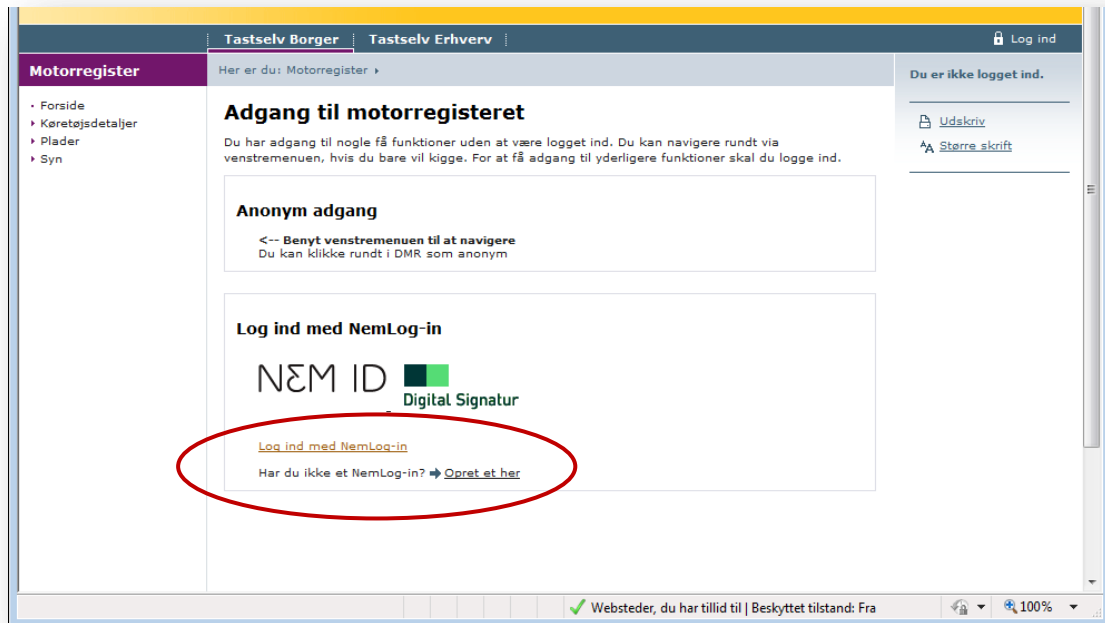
Tastselv Borger | Tastselv Erhverv

Log ind

Motorregister

Her er du: Motorregister

Du er ikke logget ind.

Forside
Køretøjsdetaljer
Plader
Syn

Adgang til motorregisteret

Du har adgang til nogle få funktioner uden at være logget ind. Du kan navigere rundt via venstremenuen, hvis du bare vil kigge. For at få adgang til yderligere funktioner skal du logge ind.

Udskriv
Større skrift

Anonym adgang

<-- Benyt venstremenuen til at navigere
Du kan klikke rundt i DMR som anonym

Log ind med NemLog-in

NEM ID

Digital Signatur

Log ind med NemLog-in

Har du ikke et NemLog-in? Opret et her

Websteder, du har tillid til | Beskyttet tilstand: Fra

100%